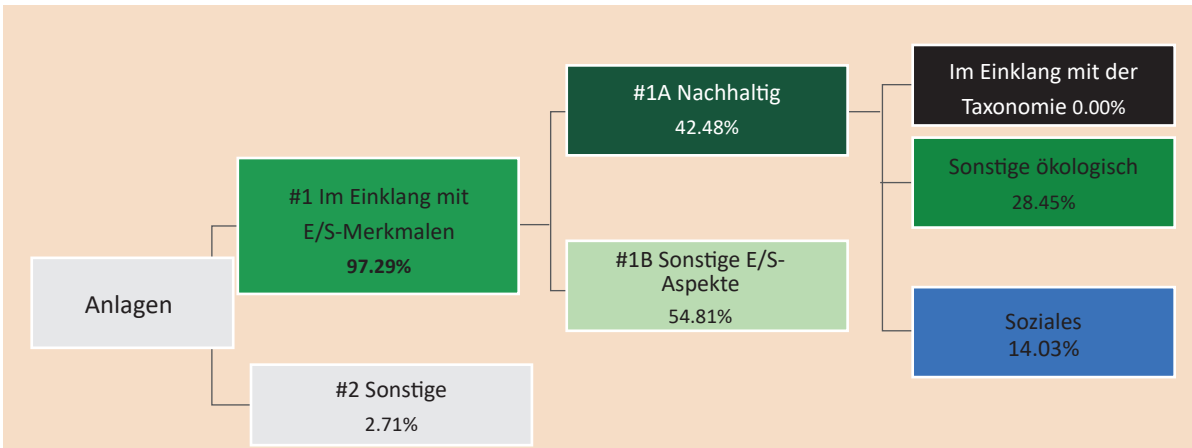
Anlagen

#1 Im Einklang mit E/S-Merkmalen
97.29%

#2 Sonstige
2.71%

#1A Nachhaltig
42.48%

#1B Sonstige E/S-Aspekte
54.81%

Im Einklang mit der Taxonomie 0.00%

Sonstige ökologisch
28.45%

Soziales
14.03%